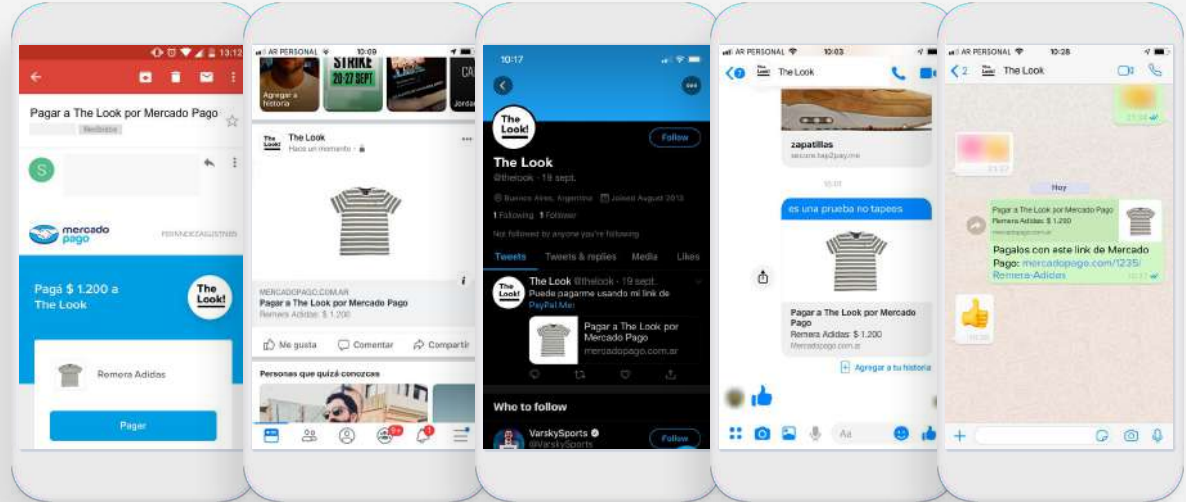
13:12

Pagar a The Look por Mercado Pago

Recibidos

S

mercado pago

PERNANDEZAGUSTINBS

Pagá $ 1.200 a The Look

The Look!

Remera Adidas

Pagar

AR PERSONAL 10:09

Agregar a historia

STRIKE 20-27 SEPT

The Look
Hace un momento

MERCADOPAGO.COM.AR
Pagar a The Look por Mercado Pago
Remera Adidas: $ 1.200

Me gusta Comentar Compartir

Personas que quizá conozcas

10:17

Follow

The Look!

The Look
@thelook · 19 sept.

Buenos Aires, Argentina Joined August 2013

1 Following 1 Follower

Not followed by anyone you're following

Tweets Tweets & replies Media Likes

The Look @thelook · 19 sept.
Puede pagarme usando mi link de PayPal.Me

Pagar a The Look por Mercado Pago
mercadopago.com.ar

Who to follow

VarskySports
@VarskySports

Follow

AR PERSONAL 10:03

The Look

zapatillas
secure.tap2pay.me

10:05

es una prueba no tapees

Pagar a The Look por Mercado Pago
Remera Adidas: $ 1.200
Mercadopago.com.ar

Agregar a tu historia

Aa

AR PERSONAL 10:28

2 The Look

Hoy

Pagar a The Look por Mercado Pago
Remera Adidas: $ 1.200

Pagalos con este link de Mercado Pago: mercadopago.com/1235/Remera-Adidas

10:28